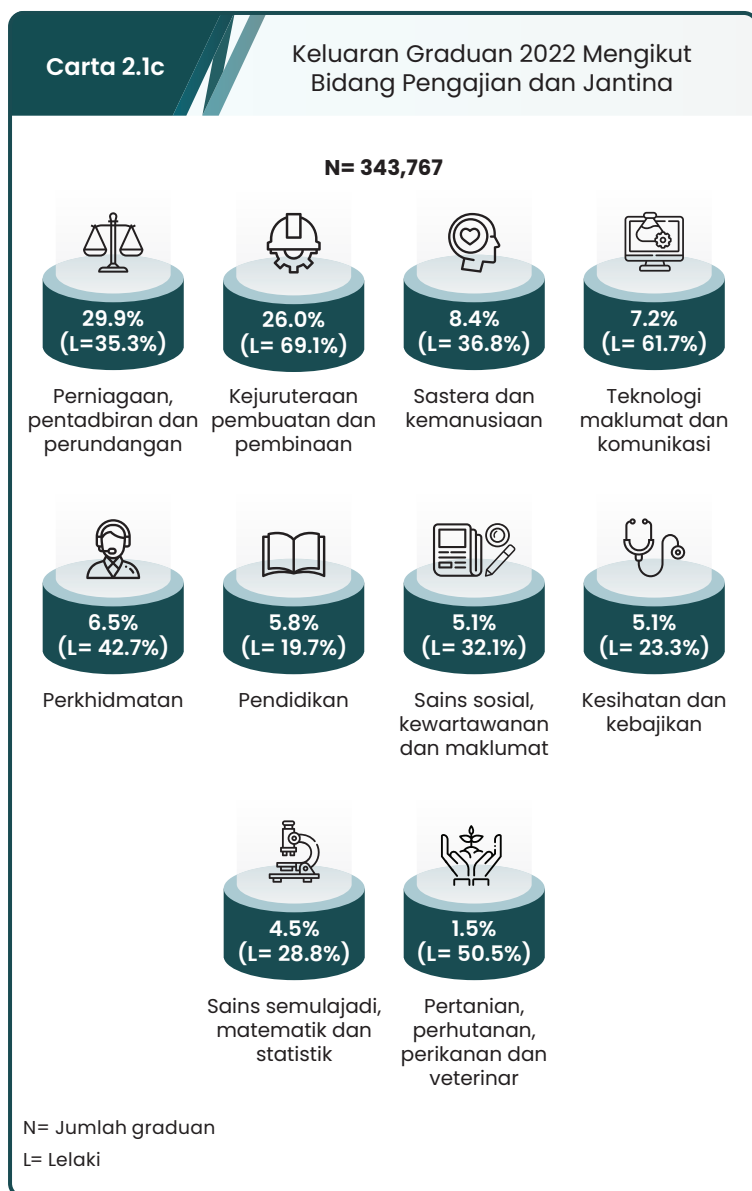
Carta 2.1c

Keluaran Graduan 2022 Mengikut Bidang Pengajian dan Jantina

N= 343,767

29.9%
(L=35.3%)

Perniagaan, pentadbiran dan perundangan

26.0%
(L= 69.1%)

Kejuruteraan pembuatan dan pembinaan

8.4%
(L= 36.8%)

Sastera dan kemanusiaan

7.2%
(L= 61.7%)

Teknologi maklumat dan komunikasi

6.5%
(L= 42.7%)

Perkhidmatan

5.8%
(L= 19.7%)

Pendidikan

5.1%
(L= 32.1%)

Sains sosial, kewartawanan dan maklumat

5.1%
(L= 23.3%)

Kesihatan dan kebajikan

4.5%
(L= 28.8%)

Sains semulajadi, matematik dan statistik

1.5%
(L= 50.5%)

Pertanian, perhutanan, perikanan dan veterinar

N= Jumlah graduan

L= Lelaki